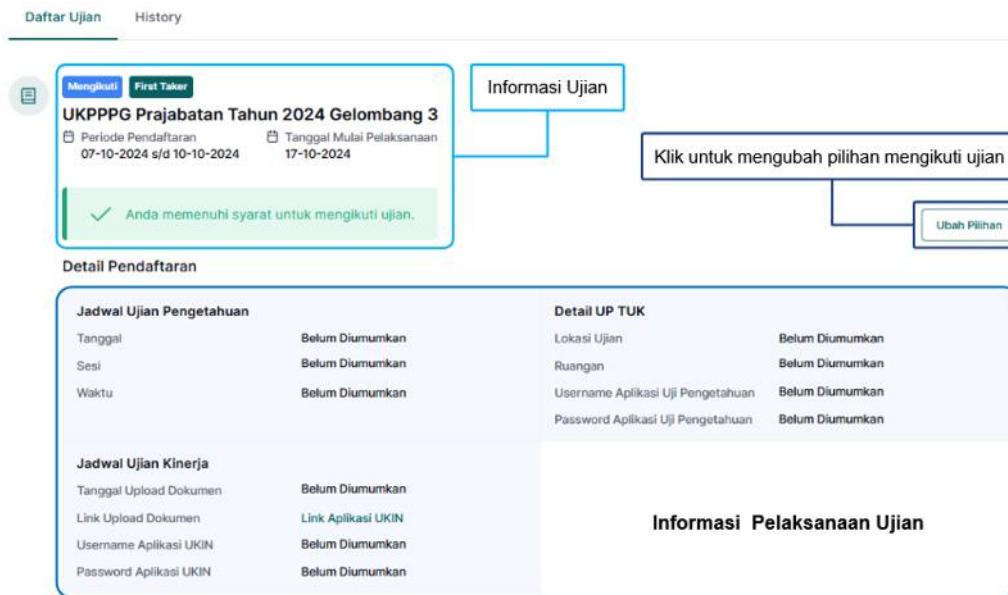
Daftar Ujian History

Mengikuti First Taker

UKPPPG Prajabatan Tahun 2024 Gelombang 3

Periode Pendaftaran
07-10-2024 s/d 10-10-2024

Tanggal Mulai Pelaksanaan
17-10-2024

Anda memenuhi syarat untuk mengikuti ujian.

Informasi Ujian

Klik untuk mengubah pilihan mengikuti ujian

Ubah Pilihan

Detail Pendaftaran

Jadwal Ujian Pengetahuan

| | |
|---|---|
| Tanggal | Belum Diumumkan |
| Sesi | Belum Diumumkan |
| Waktu | Belum Diumumkan |

Detail UP TUK

| | |
|---|---|
| Lokasi Ujian | Belum Diumumkan |
| Ruangan | Belum Diumumkan |
| Username Aplikasi Uji Pengetahuan | Belum Diumumkan |
| Password Aplikasi Uji Pengetahuan | Belum Diumumkan |

Jadwal Ujian Kinerja

| | |
|---|---|
| Tanggal Upload Dokumen | Belum Diumumkan |
| Link Upload Dokumen | Link Aplikasi UKIN |
| Username Aplikasi UKIN | Belum Diumumkan |
| Password Aplikasi UKIN | Belum Diumumkan |

Informasi Pelaksanaan Ujian